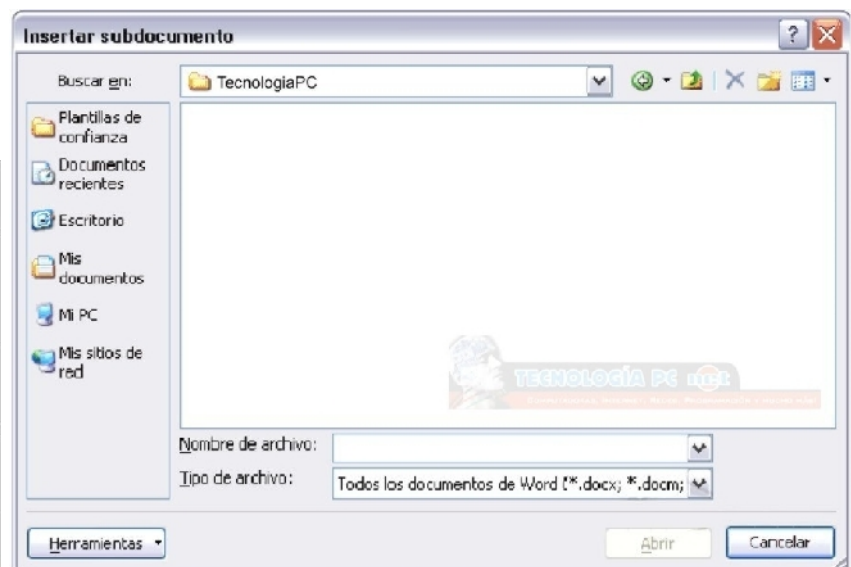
Insertar subdocumento

Buscar en: TecnologiaPC

Plantillas de confianza

Documentos recientes

Escritorio

Mis documentos

Mi PC

Mis sitios de red

TECNOLOGÍA PC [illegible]

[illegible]

Nombre de archivo:

Tipo de archivo: Todos los documentos de Word (*.docx; *.docm;

Herramientas

Abrir

Cancelar